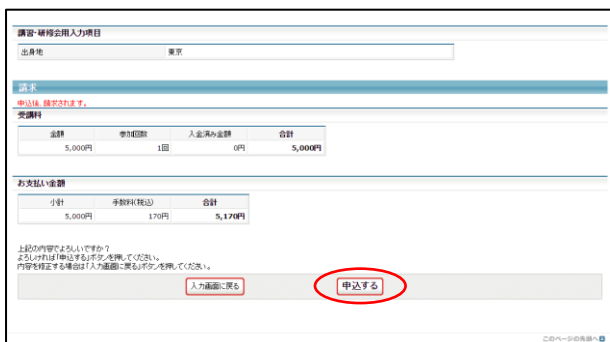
講習･研修会用入力項目

| 出身地 | 東京 |
|---|---|

請求

申込後、請求されます。

受講料

| 金額 | 参加回数 | 入金済み金額 | 合計 |
|---|---|---|---|
| 5,000円 | 1回 | 0円 | 5,000円 |

お支払い金額

| 小計 | 手数料(税込) | 合計 |
|---|---|---|
| 5,000円 | 170円 | 5,170円 |

上記の内容でよろしいですか？
よろしければ「申込する」ボタンを押してください。
内容を修正する場合は「入力画面に戻る」ボタンを押してください。

入力画面に戻る

申込する

このページの先頭へ